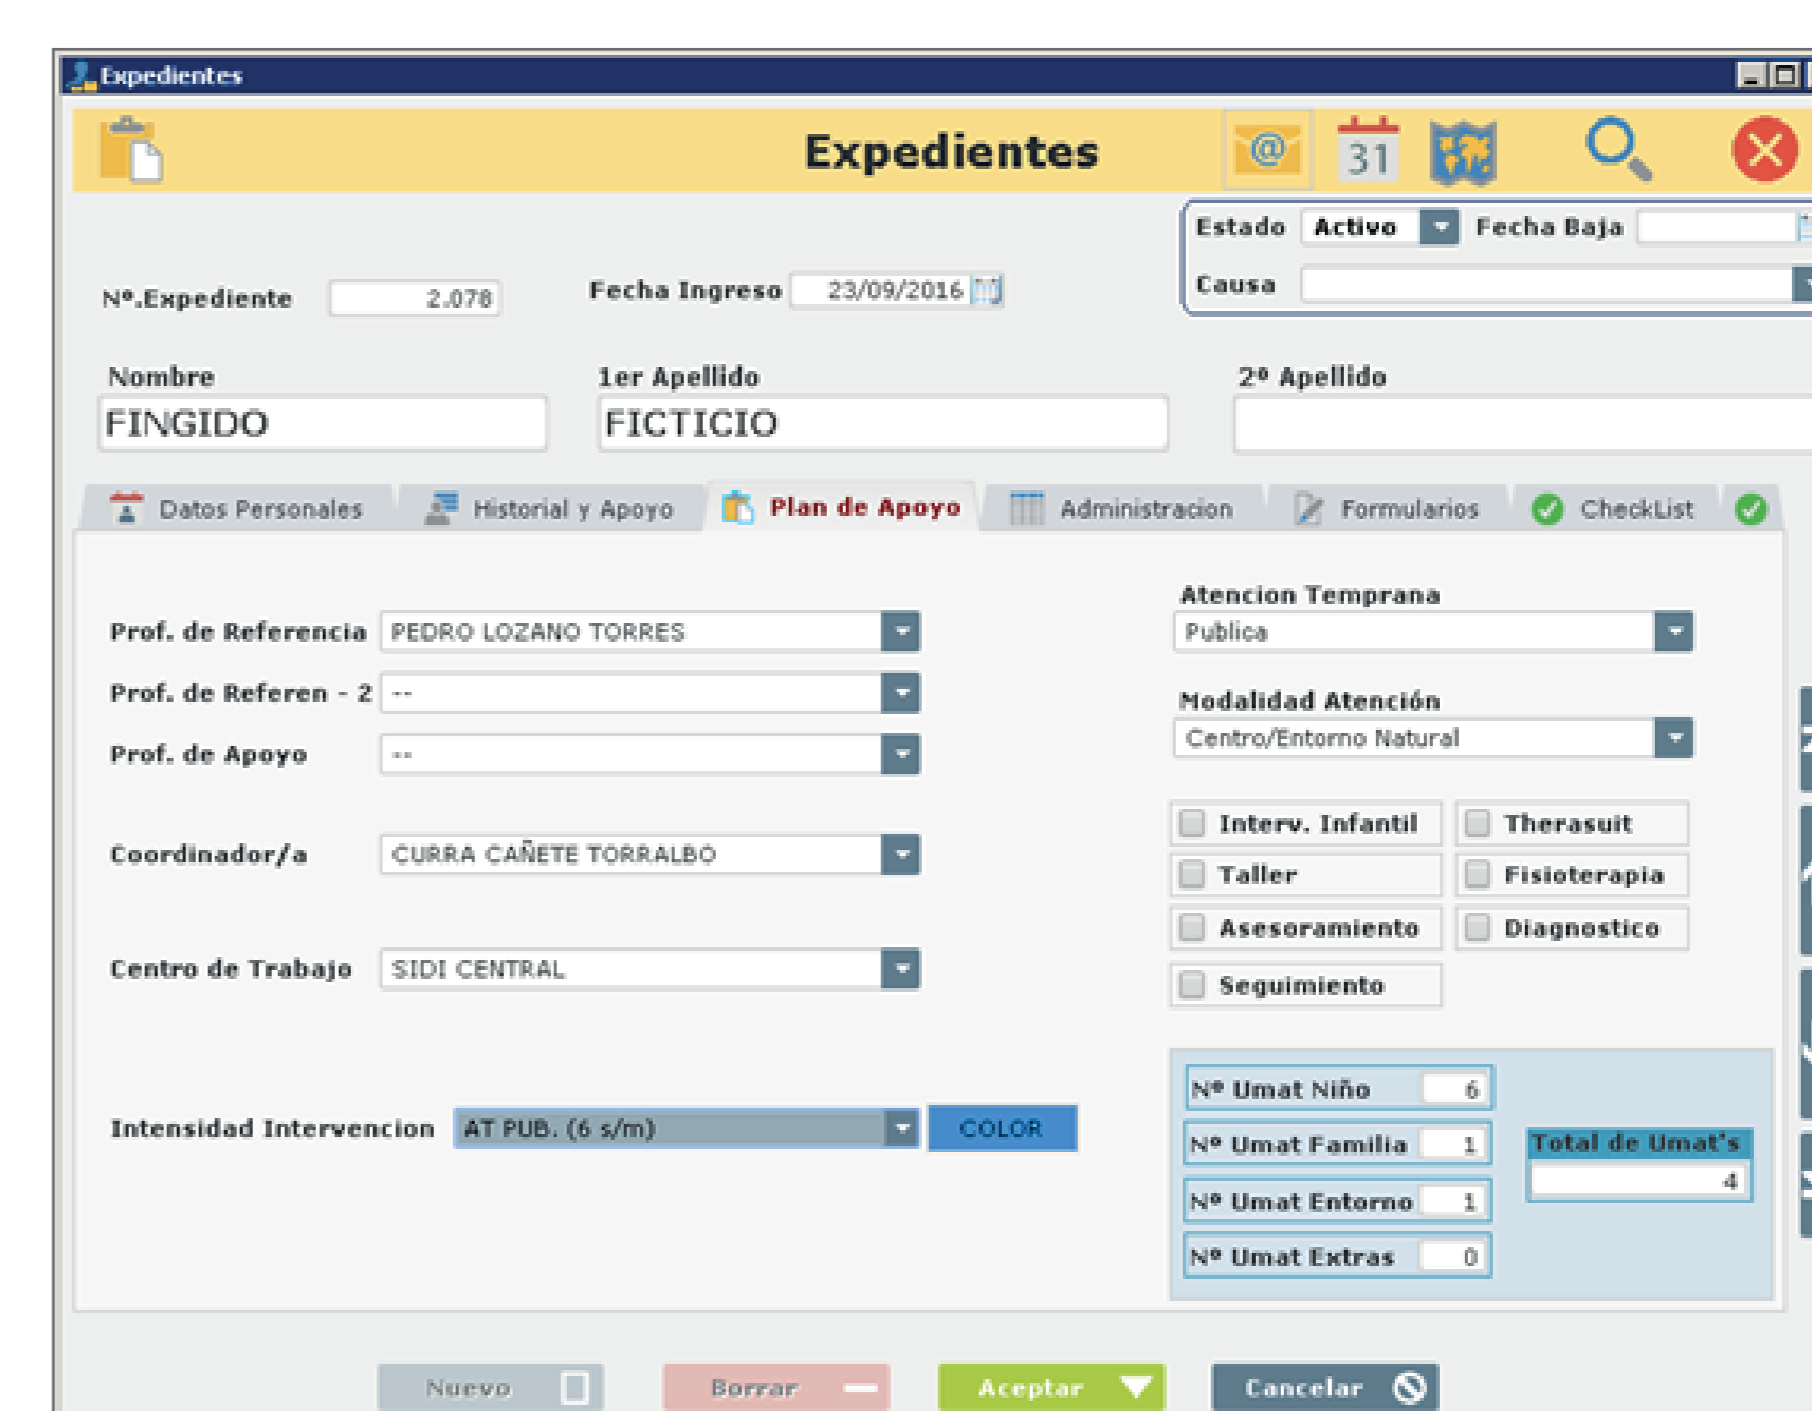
Expedientes

Expedientes

31

Estado Activo Fecha Baja

Causa

Nº.Expediente 2.078

Fecha Ingreso 23/09/2016

Nombre
FINGIDO

1er Apellido
FICTICIO

2º Apellido

Datos Personales | Historial y Apoyo | Plan de Apoyo | Administracion | Formularios | CheckList

Prof. de Referencia PEDRO LOZANO TORRES

Prof. de Referen - 2 --

Prof. de Apoyo --

Coordinador/a CURRA CAÑETE TORRALBO

Centro de Trabajo SIDI CENTRAL

Intensidad Intervencion AT PUB. (6 s/m) COLOR

Atencion Temprana
Publica

Modalidad Atención
Centro/Entorno Natural

Interv. Infantil
Therasuit
Taller
Fisioterapia
Asesoramiento
Diagnostico
Seguimiento

Nº Umat Niño 6
Nº Umat Familia 1
Nº Umat Entorno 1
Nº Umat Extras 0

Total de Umat's
4

Nuevo Borrar Aceptar Cancelar